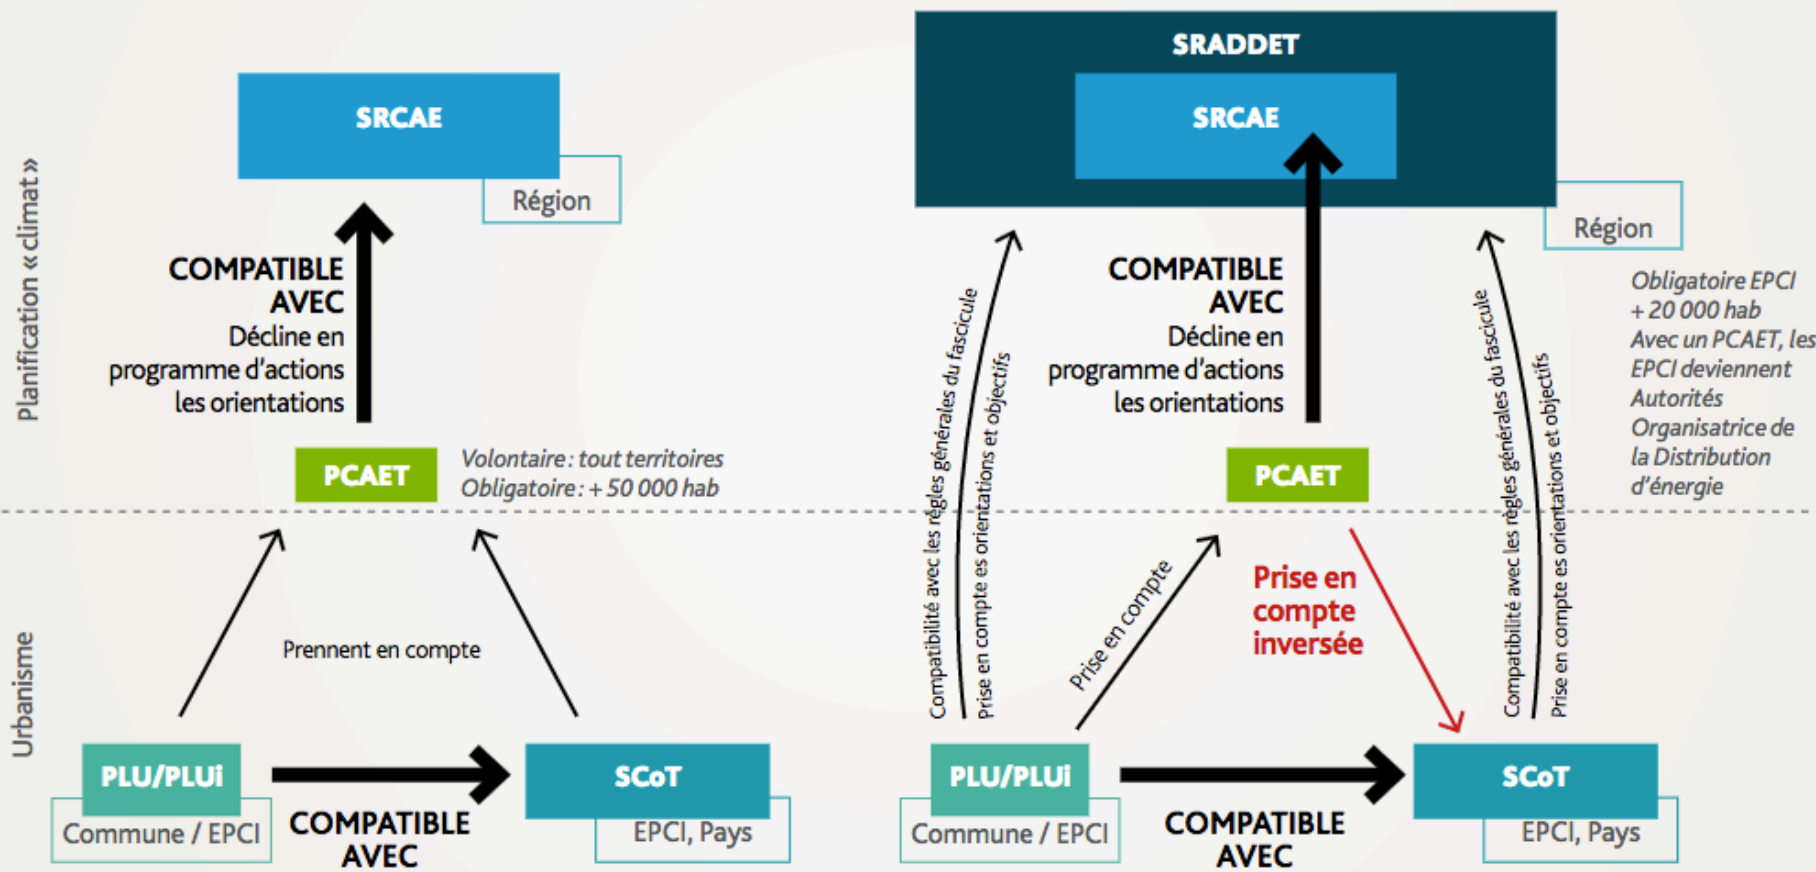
Planification « climat »

Urbanisme

SRCAE

Région

COMPATIBLE AVEC
Décline en programme d'actions les orientations

PCAET

Volontaire : tout territoires
Obligatoire : + 50 000 hab

Prennent en compte

PLU/PLUi

Commune / EPCI

COMPATIBLE AVEC

SCoT

EPCI, Pays

SRADDET

SRCAE

Région

COMPATIBLE AVEC
Décline en programme d'actions les orientations

PCAET

Obligatoire EPCI + 20 000 hab
Avec un PCAET, les EPCI deviennent Autorités Organisatrice de la Distribution d'énergie

Compatibilité avec les règles générales du fascicule

Prise en compte es orientations et objectifs

Prise en compte

Prise en compte inversée

Compatibilité avec les règles générales du fascicule

Prise en compte es orientations et objectifs

PLU/PLUi

Commune / EPCI

COMPATIBLE AVEC

SCoT

EPCI, Pays